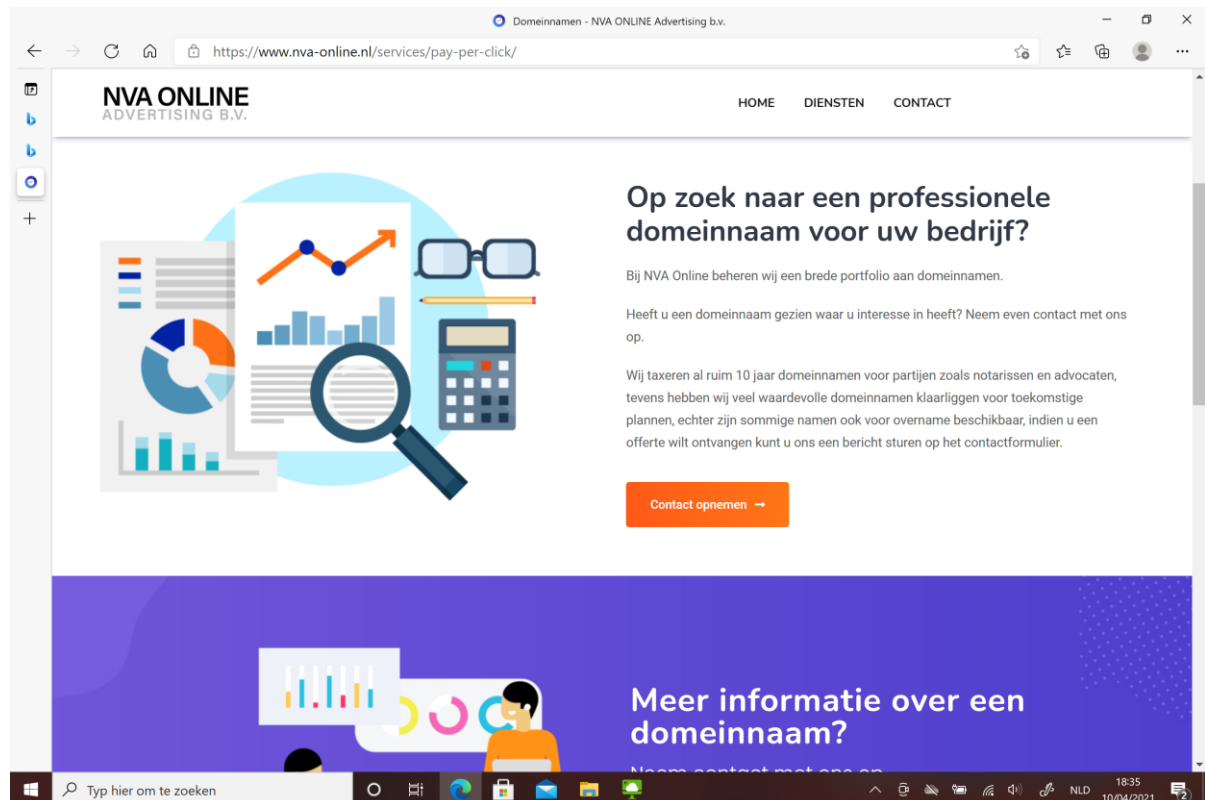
Domeinnamen - NVA ONLINE Advertising b.v.

https://www.nva-online.nl/services/pay-per-click/

NVA ONLINE
ADVERTISING B.V.

HOME DIENSTEN CONTACT

Op zoek naar een professionele domeinnaam voor uw bedrijf?

Bij NVA Online beheren wij een brede portfolio aan domeinnamen.

Heeft u een domeinnaam gezien waar u interesse in heeft? Neem even contact met ons op.

Wij taxeren al ruim 10 jaar domeinnamen voor partijen zoals notarissen en advocaten, tevens hebben wij veel waardevolle domeinnamen klaarliggen voor toekomstige plannen, echter zijn sommige namen ook voor overname beschikbaar, indien u een offerte wilt ontvangen kunt u ons een bericht sturen op het contactformulier.

Contact opnemen →

Meer informatie over een domeinnaam?

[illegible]

Typ hier om te zoeken

NLD 18:35 10/04/2021